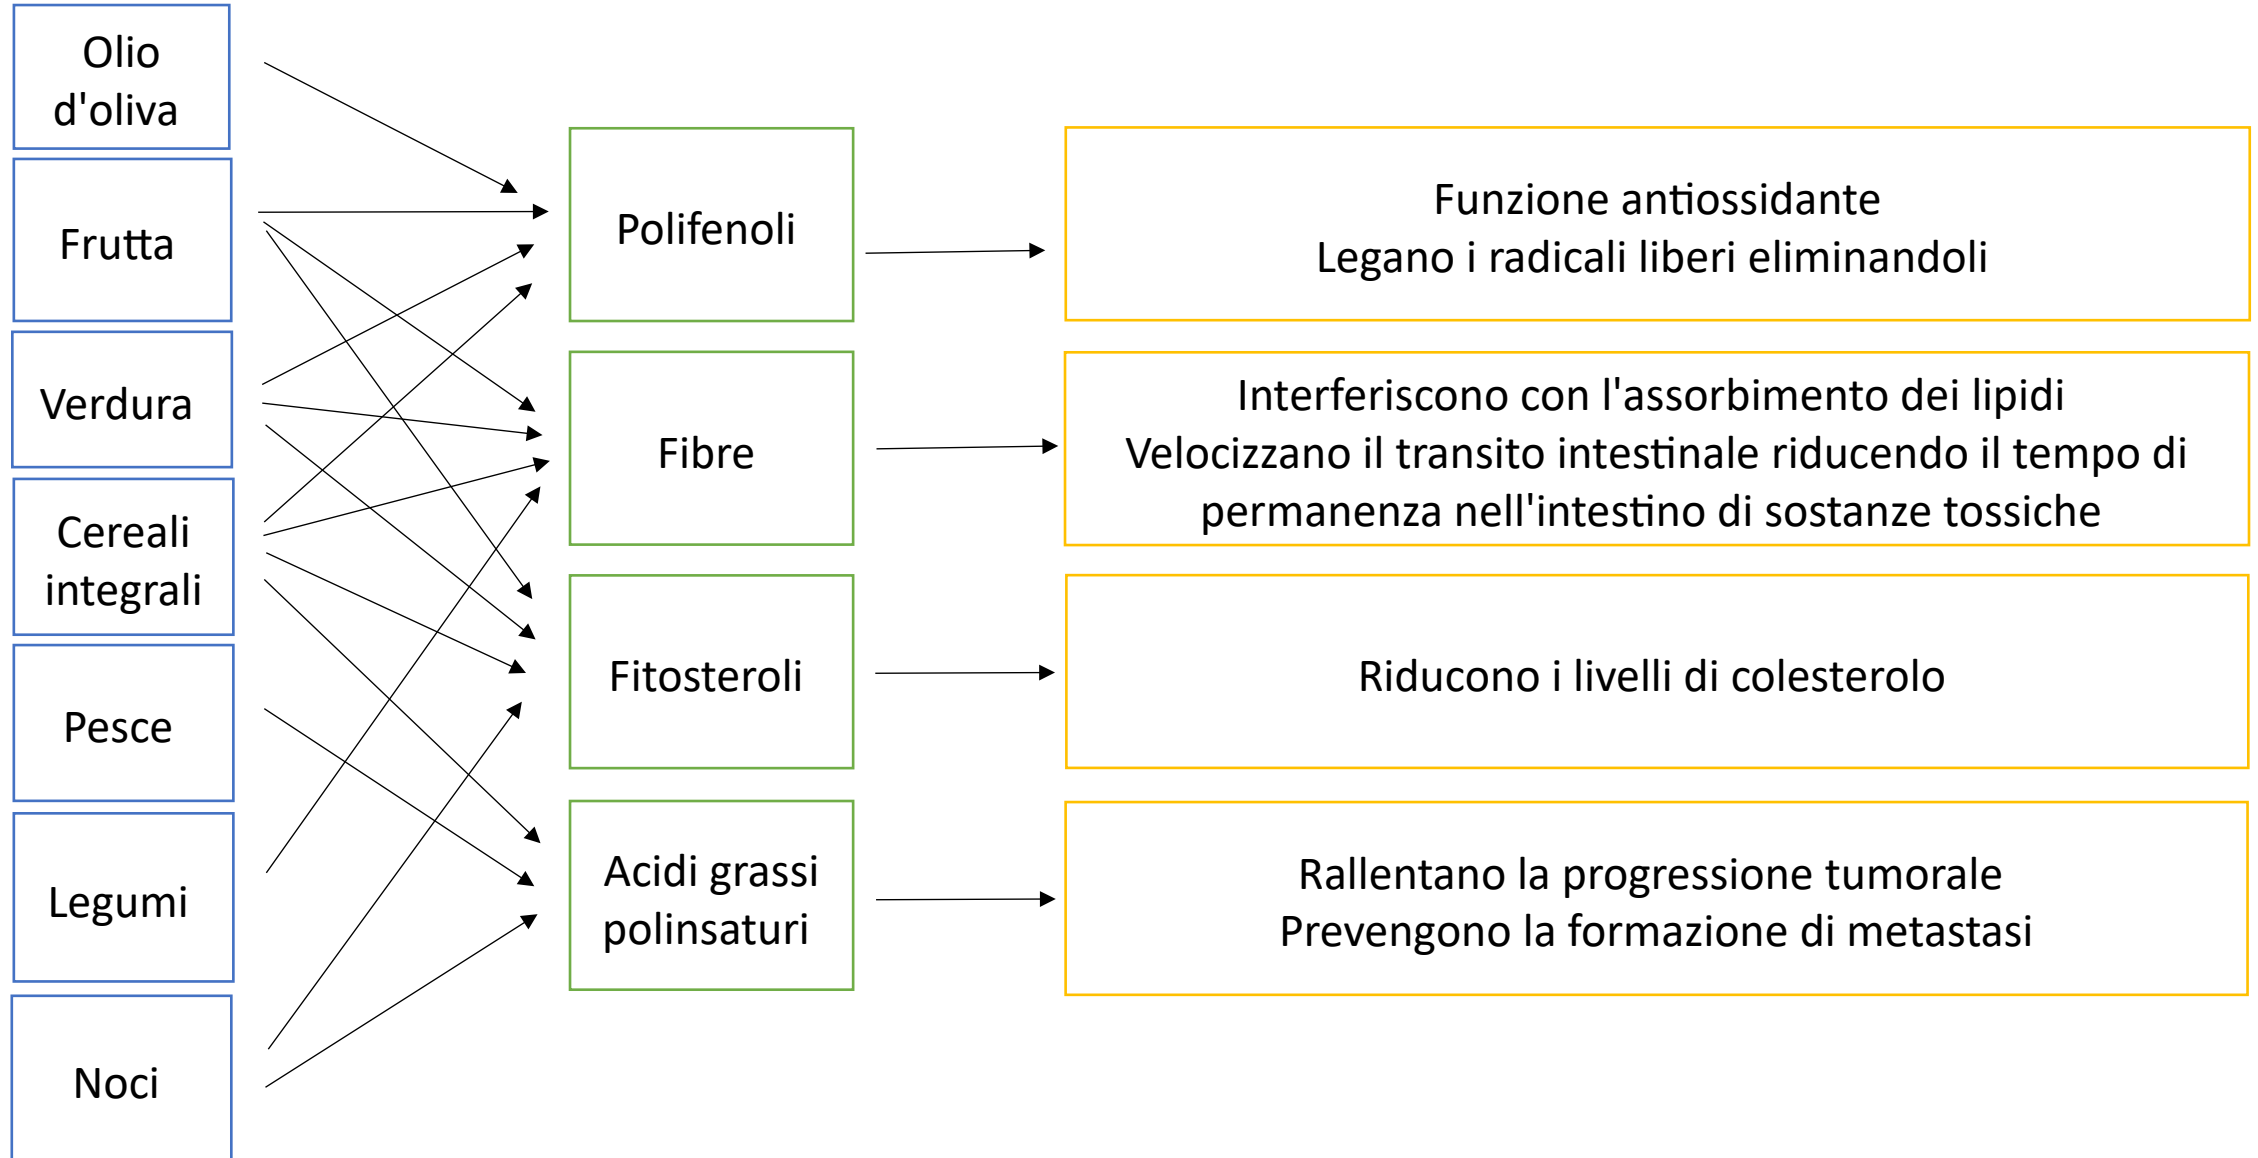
Olio d'oliva

Frutta

Verdura

Cereali integrali

Pesce

Legumi

Noci

Polifenoli

Fibre

Fitosteroli

Acidi grassi polinsaturi

Funzione antiossidante
Legano i radicali liberi eliminandoli

Interferiscono con l'assorbimento dei lipidi
Velocizzano il transito intestinale riducendo il tempo di permanenza nell'intestino di sostanze tossiche

Riducono i livelli di colesterolo

Rallentano la progressione tumorale
Prevengono la formazione di metastasi